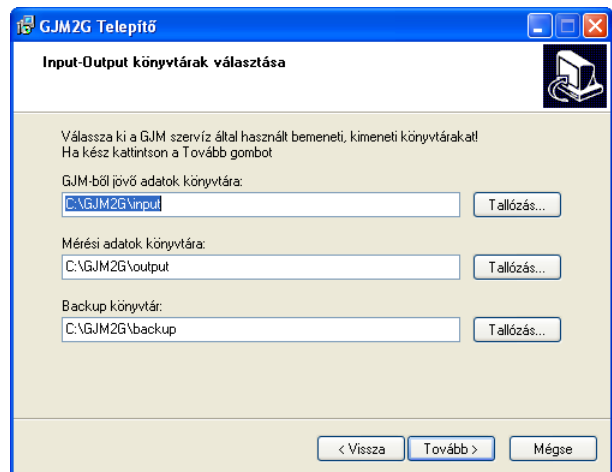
GJM2G Telepítő

Input-Output könyvtárak választása

Válassza ki a GJM szervíz által használt bemeneti, kimeneti könyvtárakat!
Ha kész kattintson a Tovább gombot

GJM-ből jövő adatok könyvtára:
C:\GJM2G\input
Tallózás...

Mérési adatok könyvtára:
C:\GJM2G\output
Tallózás...

Backup könyvtár:
C:\GJM2G\backup
Tallózás...

< Vissza
Tovább >
Mégse